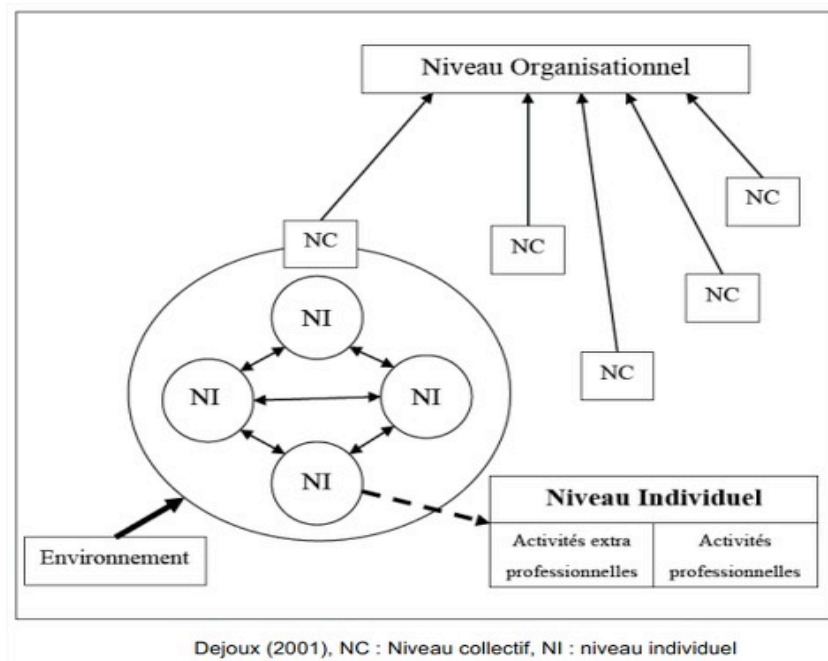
Niveau Organisationnel

NC

NC

NC

NC

NC

NC

NI

NI

NI

NI

Niveau Individuel

| Activités extra professionnelles | Activités professionnelles |
|---|---|

Environnement

Dejoux (2001), NC : Niveau collectif, NI : niveau individuel